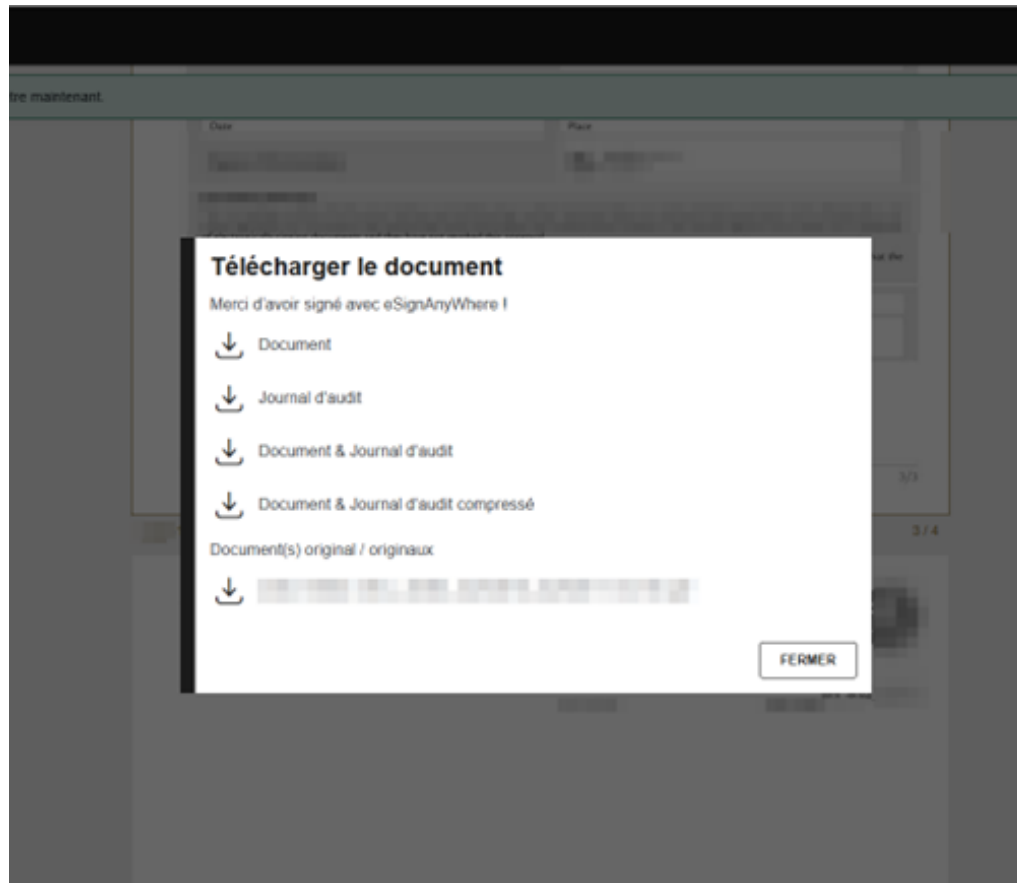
tre maintenant.

Date

Place

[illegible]

Télécharger le document

Merci d'avoir signé avec eSignAnyWhere !

Document

Journal d'audit

Document & Journal d'audit

Document & Journal d'audit compressé

Document(s) original / originaux

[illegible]

FERMER

3/3

3 / 4